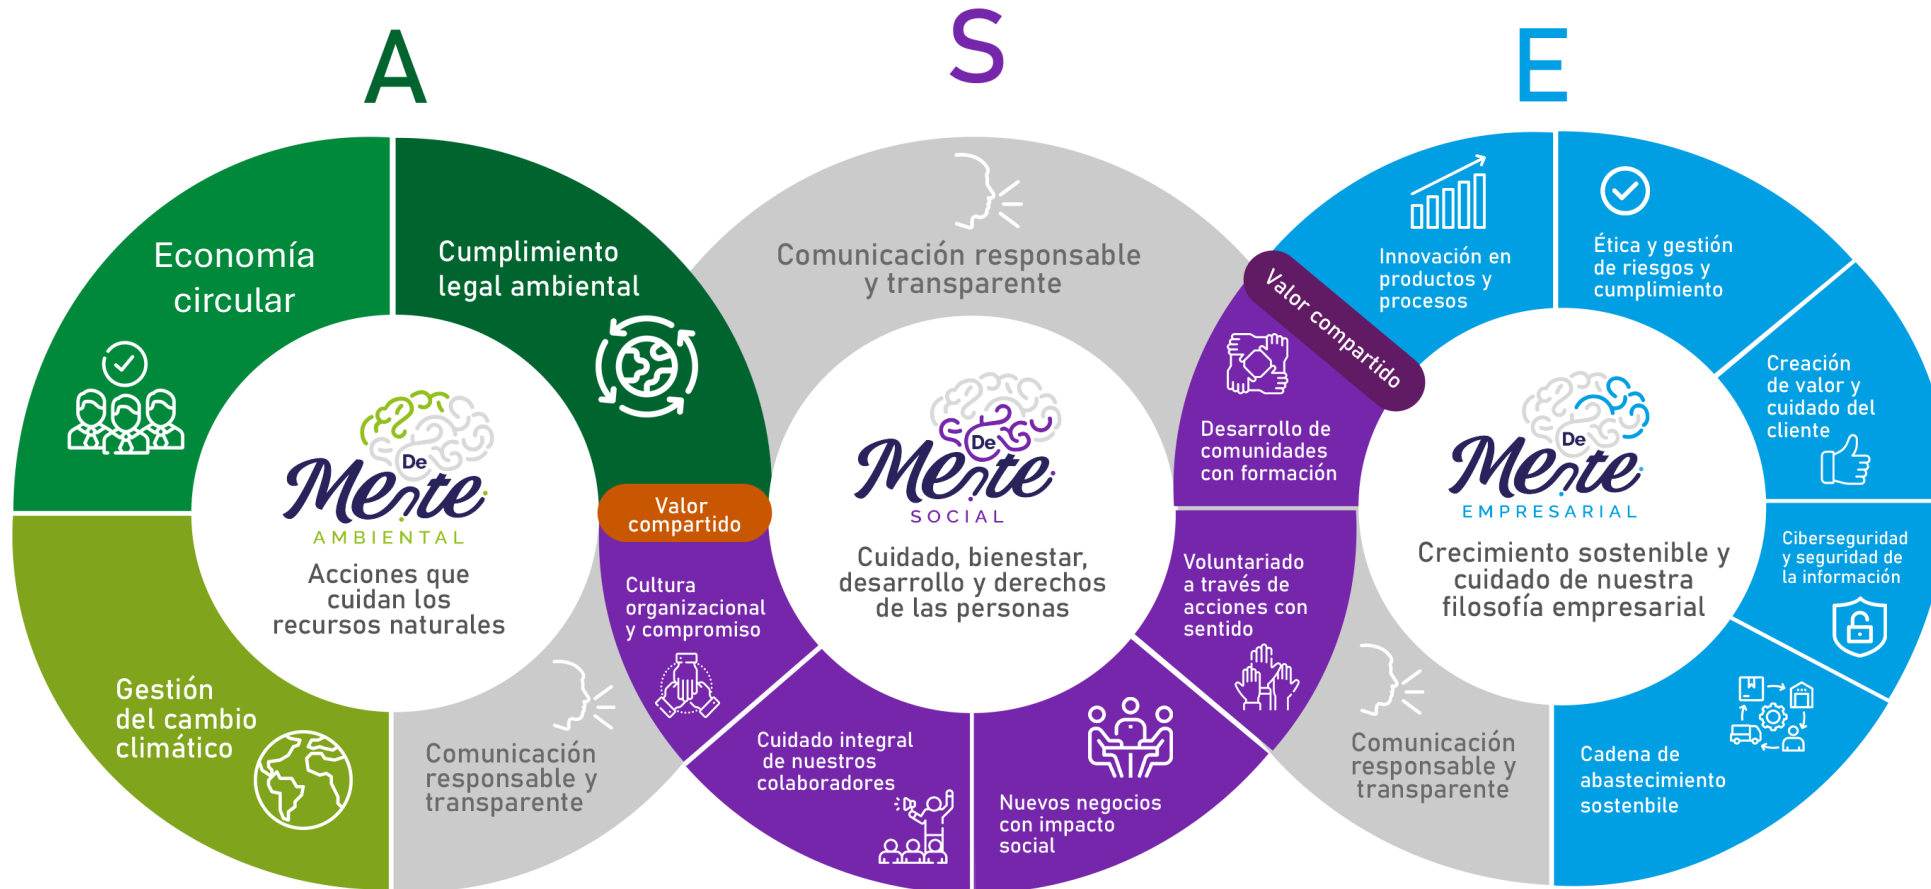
A

S

E

Economía circular

Cumplimiento legal ambiental

De Mente
AMBIENTAL

Acciones que cuidan los recursos naturales

Gestión del cambio climático

Comunicación responsable y transparente

Valor compartido

Comunicación responsable y transparente

De Mente
SOCIAL

Cuidado, bienestar, desarrollo y derechos de las personas

Cultura organizacional y compromiso

Cuidado integral de nuestros colaboradores

Nuevos negocios con impacto social

Voluntariado a través de acciones con sentido

Desarrollo de comunidades con formación

Valor compartido

Innovación en productos y procesos

Ética y gestión de riesgos y cumplimiento

Creación de valor y cuidado del cliente

Ciberseguridad y seguridad de la información

Cadena de abastecimiento sostenbile

Comunicación responsable y transparente

De Mente
EMPRESARIAL

Crecimiento sostenible y cuidado de nuestra filosofía empresarial